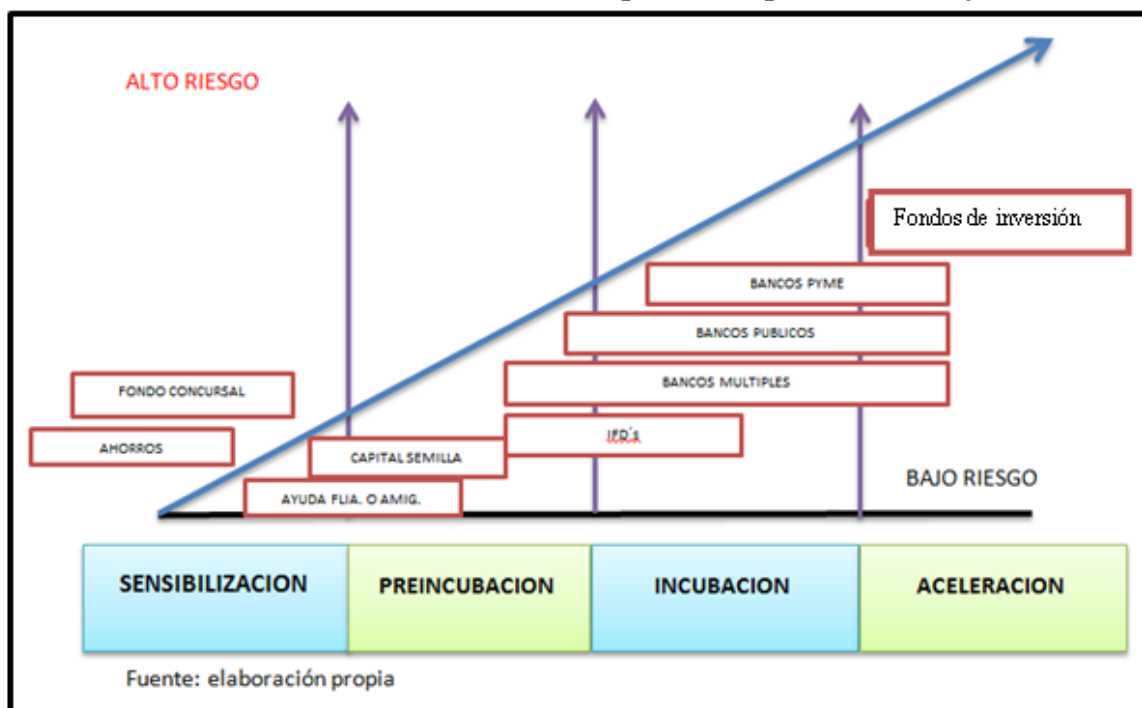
ALTO RIESGO

Fondos de inversión

BANCOS PYME

BANCOS PUBLICOS

BANCOS MULTIPLES

FONDO CONCURSAL

IFD's

AHORROS

CAPITAL SEMILLA

BAJO RIESGO

AYUDA FLIA. O AMIG.

| SENSIBILIZACION | PREINCUBACION | INCUBACION | ACELERACION |
|---|---|---|---|

Fuente: elaboración propia